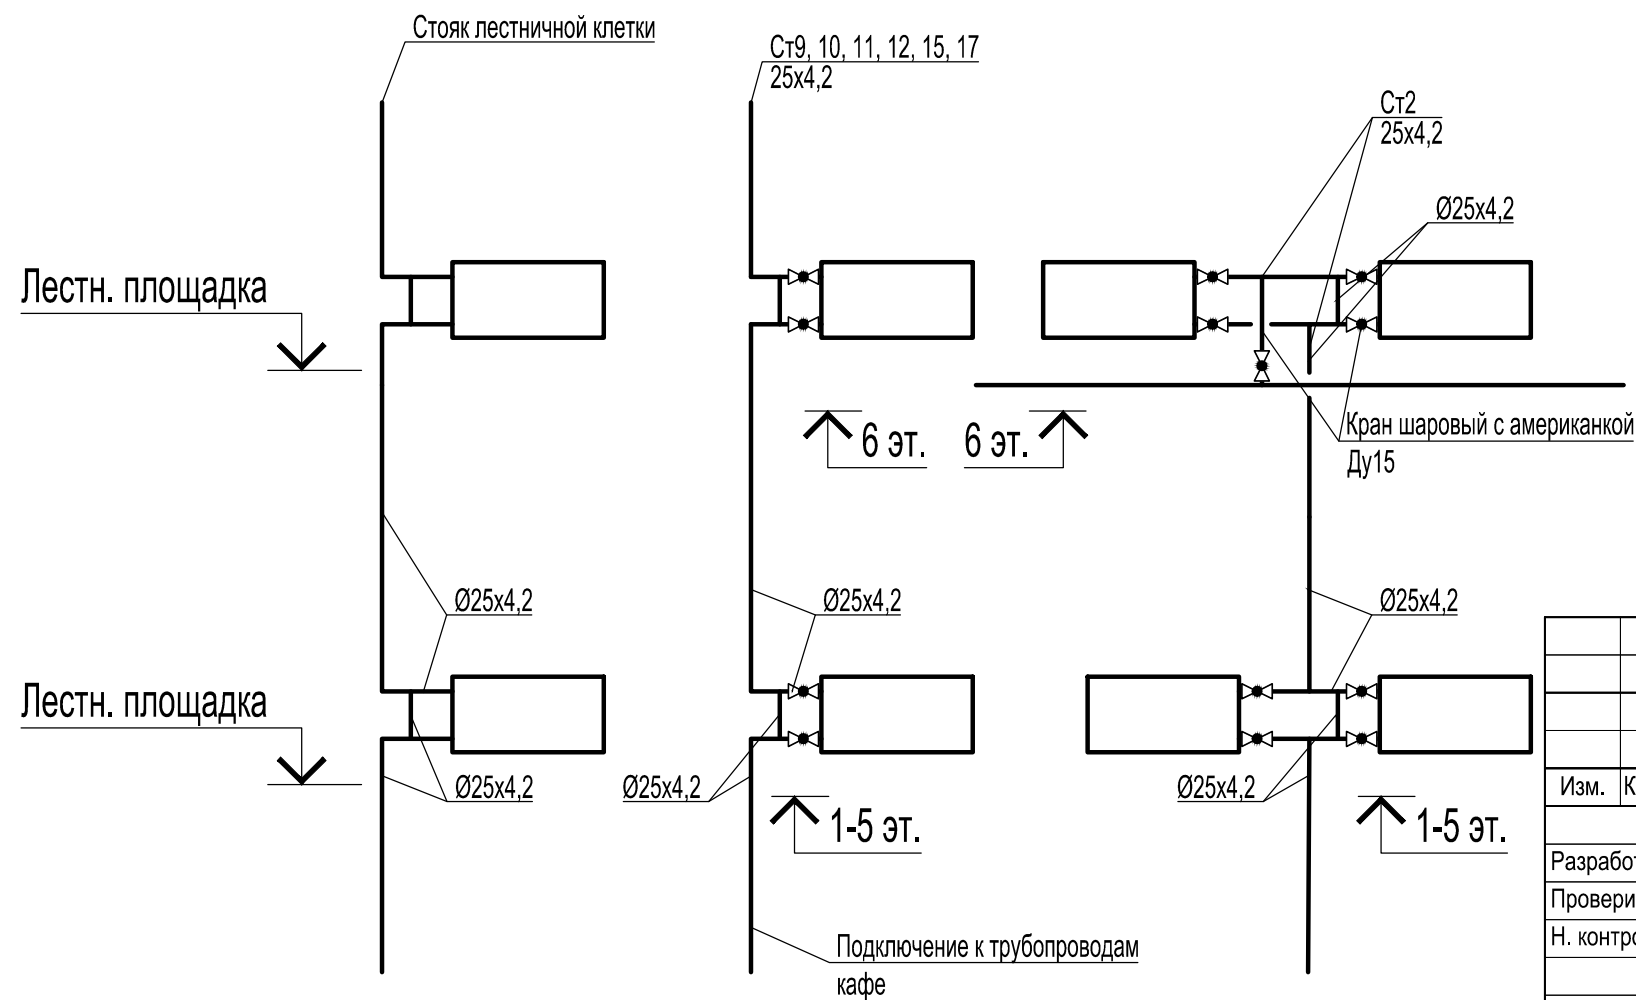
Стояк лестничной клетки

Ст9, 10, 11, 12, 15, 17
25х4,2

Ст2
25х4,2

Ø25х4,2

Лестн. площадка

6 эт.

6 эт.

Кран шаровый с американкой
Ду15

Ø25х4,2

Ø25х4,2

Ø25х4,2

Лестн. площадка

Ø25х4,2

Ø25х4,2

1-5 эт.

Ø25х4,2

1-5 эт.

Подключение к трубопроводам кафе

| Изм. | К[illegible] |
|---|---|
| Разрабо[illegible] | |
| Провери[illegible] | |
| Н. контр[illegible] | |